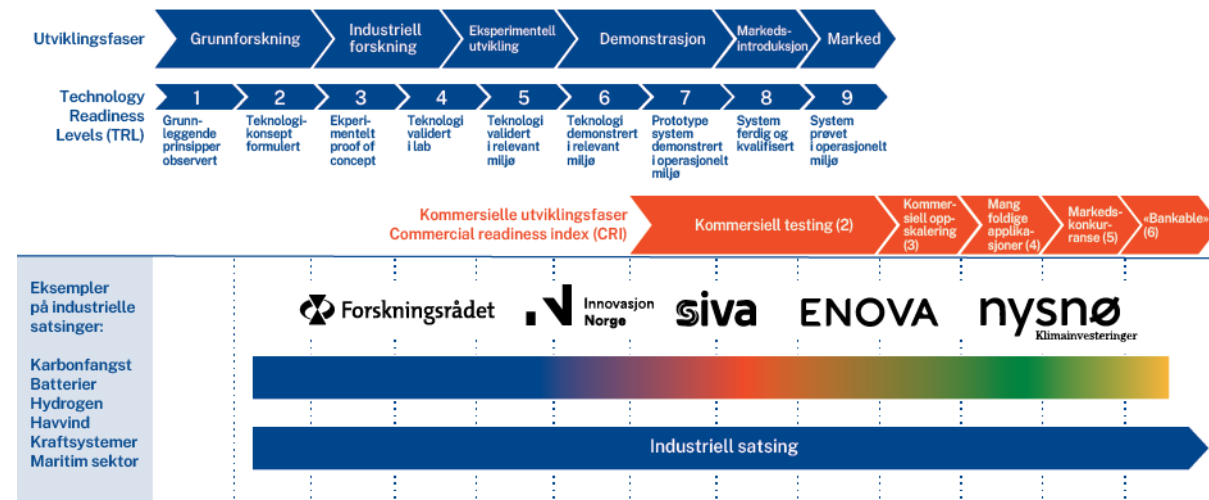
Utviklingsfaser

Grunnforskning

Industriell forskning

Eksperimentell utvikling

Demonstrasjon

Markedsintroduksjon

Marked

Technology Readiness Levels (TRL)

1
Grunnleggende prinsipper observert

2
Teknologikonsept formulert

3
Ekperimentelt proof of concept

4
Teknologi validert i lab

5
Teknologi validert i relevant miljø

6
Teknologi demonstrert i relevant miljø

7
Prototype system demonstrert i operasjonelt miljø

8
System ferdig og kvalifisert

9
System prøvet i operasjonelt miljø

Kommersielle utviklingsfaser
Commercial readiness index (CRI)

Kommersiell testing (2)

Kommersiell oppskalering (3)

Mangfoldige applikasjoner (4)

Markedskonkurranse (5)

«Bankable» (6)

Eksempler på industrielle satsinger:

Karbonfangst
Batterier
Hydrogen
Havvind
Kraftsystemer
Maritim sektor

Forskningsrådet

Innovasjon Norge

siva

ENOVA

nysnø
Klimainvesteringer

Industriell satsing